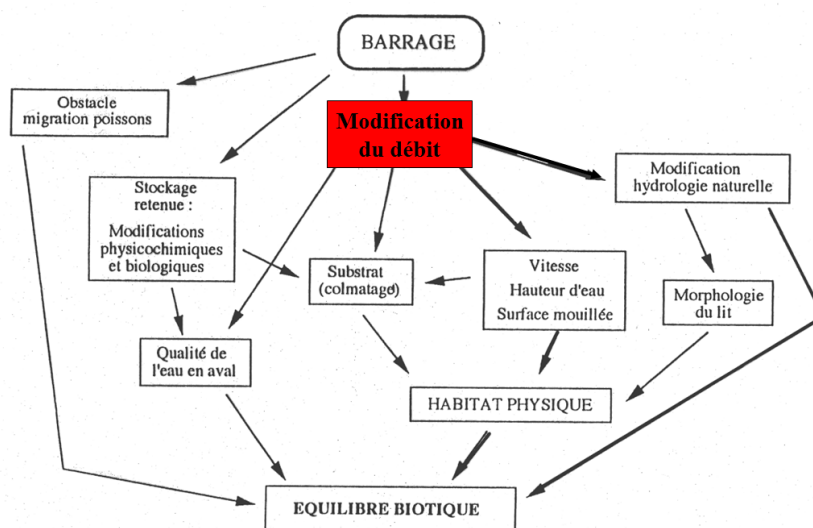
BARRAGE

Obstacle migration poissons

Modification du débit

Modification hydrologie naturelle

Stockage retenue :

Modifications physicochimiques et biologiques

Substrat (colmatage)

Vitesse

Hauteur d'eau

Surface mouillée

Morphologie du lit

Qualité de l'eau en aval

HABITAT PHYSIQUE

EQUILIBRE BIOTIQUE